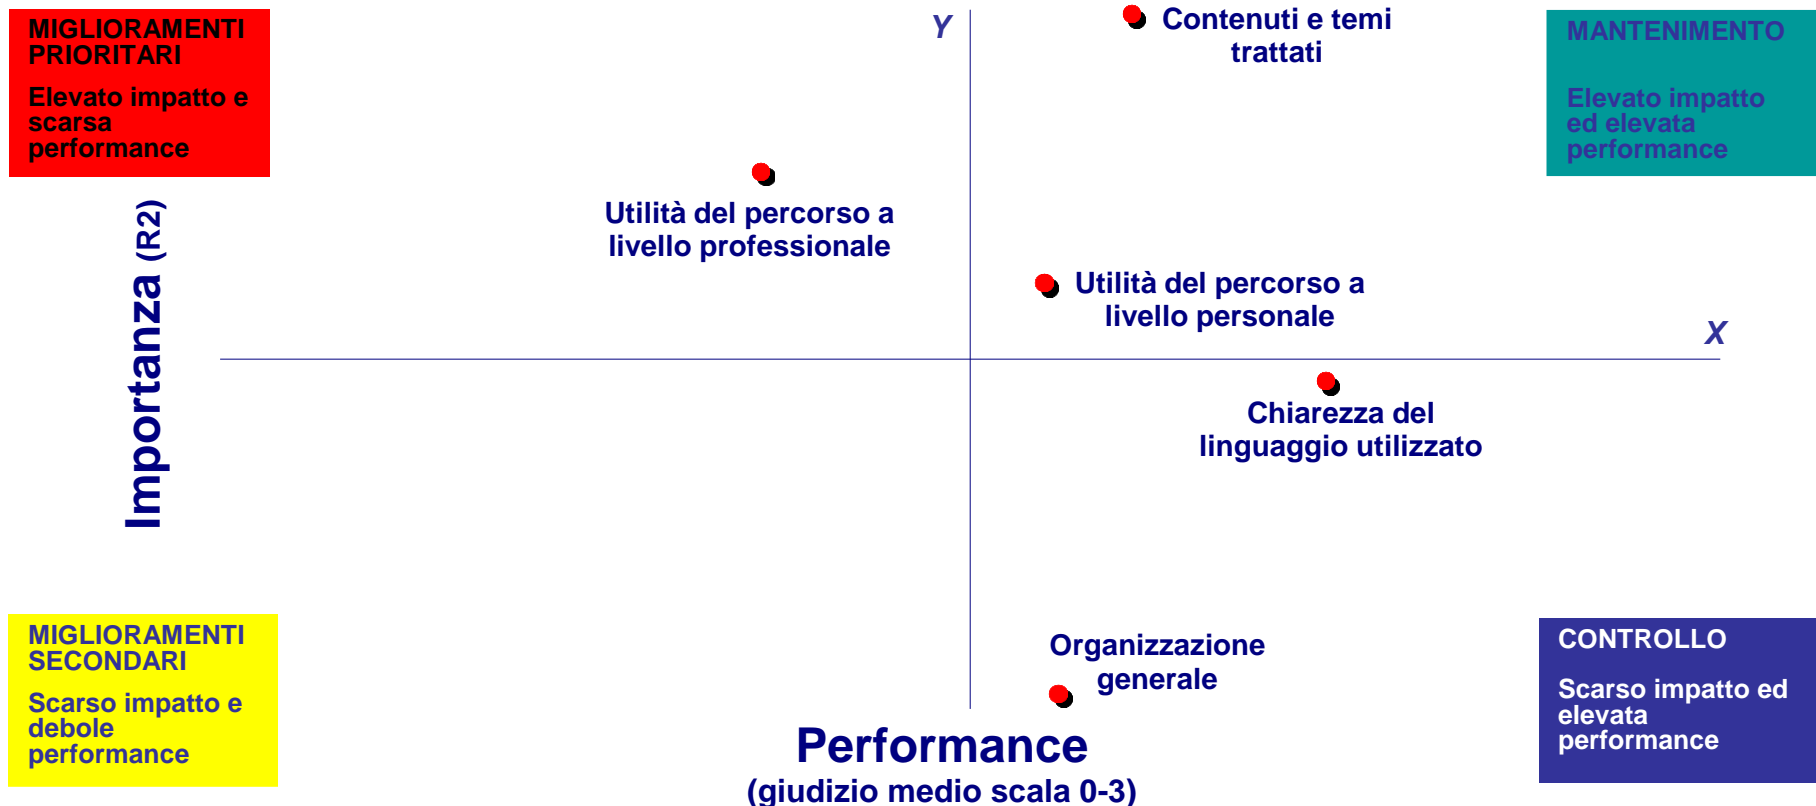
MIGLIORAMENTI PRIORITARI

Elevato impatto e scarsa performance

Y

Contenuti e temi trattati

MANTENIMENTO

Elevato impatto ed elevata performance

Importanza (R2)

Utilità del percorso a livello professionale

Utilità del percorso a livello personale

X

Chiarezza del linguaggio utilizzato

MIGLIORAMENTI SECONDARI

Scarso impatto e debole performance

Organizzazione generale

CONTROLLO

Scarso impatto ed elevata performance

Performance
(giudizio medio scala 0-3)